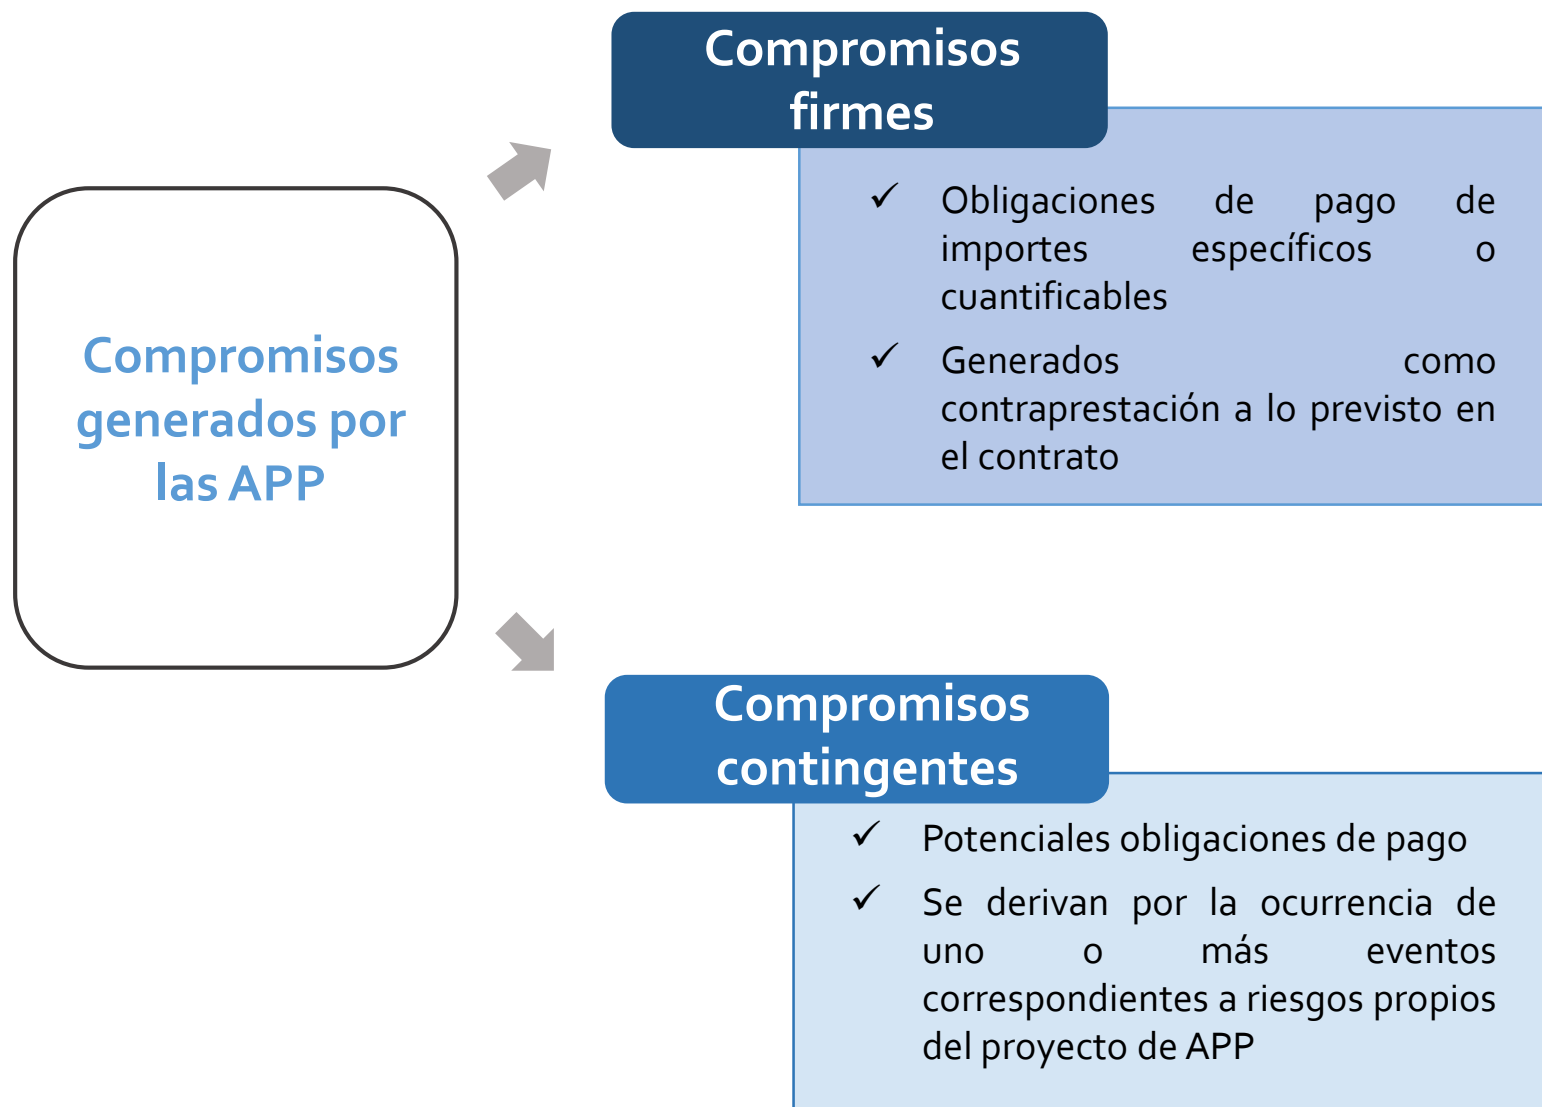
Compromisos generados por las APP

Compromisos firmes

✓ Obligaciones de pago de importes específicos o cuantificables

✓ Generados como contraprestación a lo previsto en el contrato

Compromisos contingentes

✓ Potenciales obligaciones de pago

✓ Se derivan por la ocurrencia de uno o más eventos correspondientes a riesgos propios del proyecto de APP